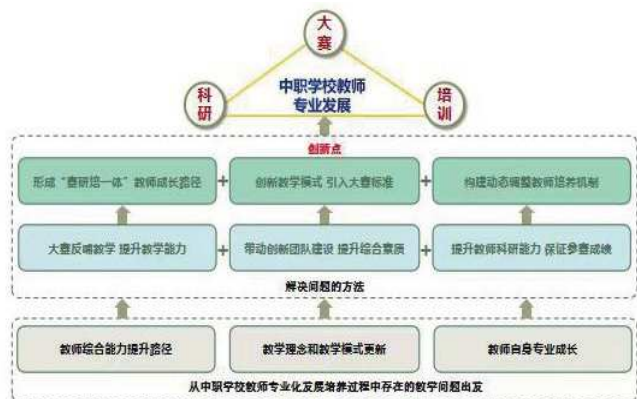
大赛

科研

培训

中职学校教师专业发展

创新点

形成"赛研培一体"教师成长路径 + 创新教学模式 引入大赛标准 + 构建动态调整教师培养机制

大赛反哺教学 提升教学能力 + 带动创新团队建设 提升综合素质 + 提升教师科研能力 保证参赛成绩

解决问题的方法

教师综合能力提升路径

教学理念和教学模式更新

教师自身专业成长

从中职学校教师专业化发展培养过程中存在的教学问题出发